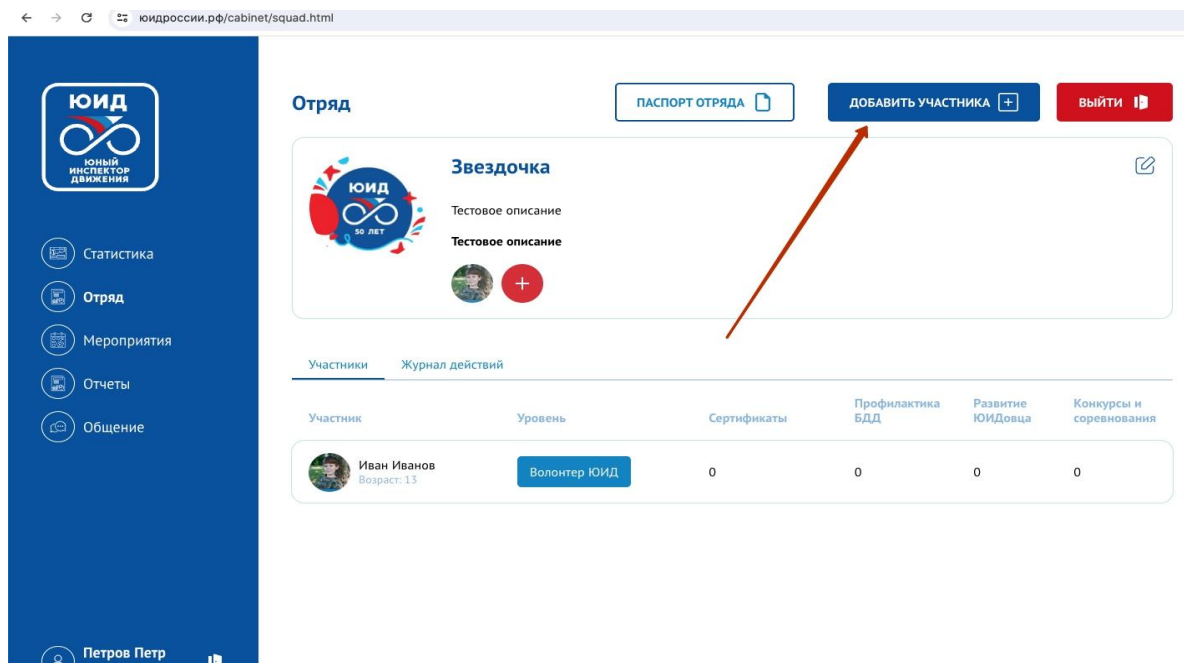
юидроссии.рф/cabinet/squad.html

ЮИД
ЮНЫЙ ИНСПЕКТОР ДВИЖЕНИЯ

Статистика
Отряд
Мероприятия
Отчеты
Общение

Петров Петр

Отряд

ПАСПОРТ ОТРЯДА

ДОБАВИТЬ УЧАСТНИКА

ВЫЙТИ

ЮИД
50 ЛЕТ

Звездочка

Тестовое описание

Тестовое описание

Участники
Журнал действий

| Участник | Уровень | Сертификаты | Профилактика БДД | Развитие ЮИДовца | Конкурсы и соревнования |
|---|---|---|---|---|---|
| Иван Иванов Возраст: 13 | Волонтер ЮИД | 0 | 0 | 0 | 0 |